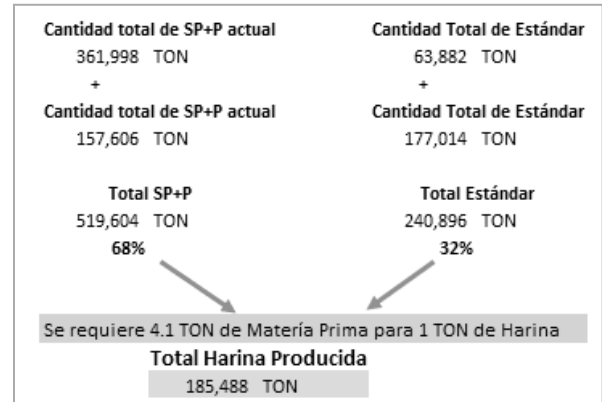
Cantidad total de SP+P actual
361,998 TON
+
Cantidad total de SP+P actual
157,606 TON

Total SP+P
519,604 TON
68%

Cantidad Total de Estándar
63,882 TON
+
Cantidad Total de Estándar
177,014 TON

Total Estándar
240,896 TON
32%

Se requiere 4.1 TON de Materia Prima para 1 TON de Harina

Total Harina Producida
185,488 TON